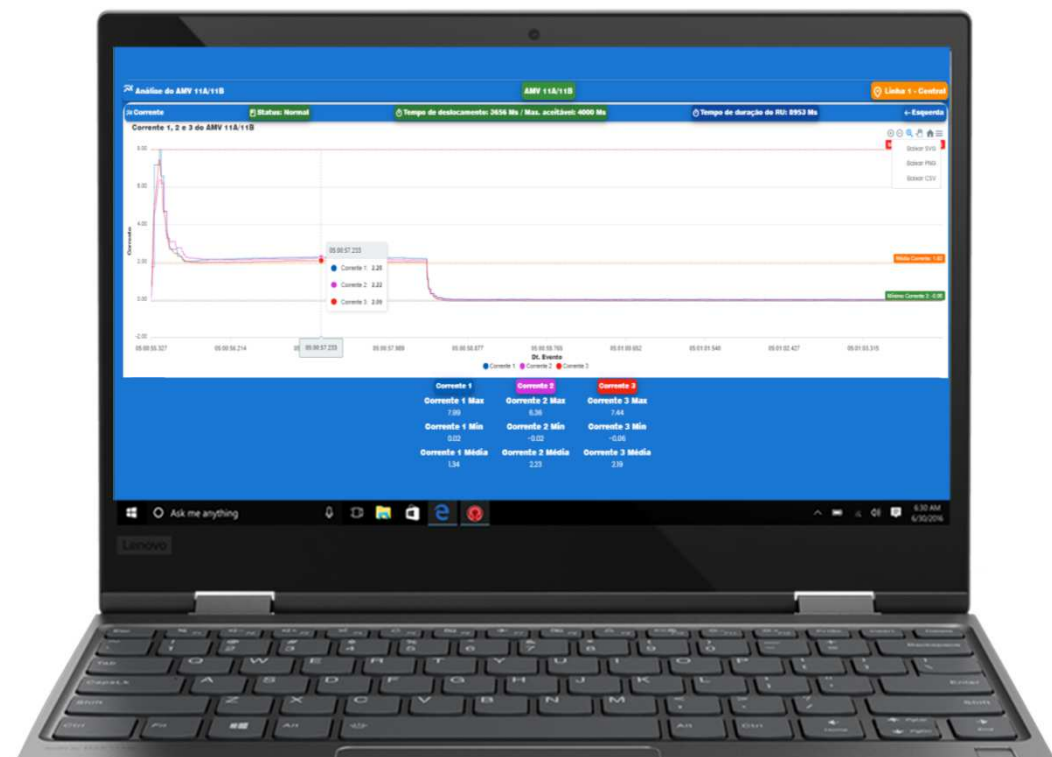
Análise do AMV 11A/11B

AMV 11A/11B

Linha 1 - Central

Corrente

Status: Normal

Tempo de deslocamento: 3656 Ms / Max. aceitável: 4000 Ms

Tempo de duração do RU: 8953 Ms

← Esquerda

Corrente 1, 2 e 3 do AMV 11A/11B

Baixar SVG
Baixar PNG
Baixar CSV

8.00
6.00
4.00
2.00
0.00
-2.00

Corrente

05:00:57.233
Corrente 1: 2.26
Corrente 2: 2.22
Corrente 3: 2.09

Média Corrente 1:02

Mínimo Corrente 3: -0.06

05:00:55.327
05:00:56.214
05:00:57.233
05:00:57.989
05:00:58.877
05:00:59.765
05:01:00.652
05:01:01.540
05:01:02.427
05:01:03.315

Dt. Evento

Corrente 1 Corrente 2 Corrente 3

Corrente 1
Corrente 1 Max
7.99
Corrente 1 Min
0.02
Corrente 1 Média
1.34

Corrente 2
Corrente 2 Max
6.36
Corrente 2 Min
-0.02
Corrente 2 Média
2.23

Corrente 3
Corrente 3 Max
7.44
Corrente 3 Min
-0.06
Corrente 3 Média
2.19

Ask me anything

6:30 AM
6/30/2016

Lenovo

Esc
Tab
CapsLk
Shift
Ctrl
Fn
Alt
Q
W
E
R
T
Y
U
I
O
P
A
S
D
F
G
H
J
K
L
Z
X
C
V
B
N
M
Alt
Ctrl
Backspace
Enter
Shift
Home
End
PgUp
PgDn